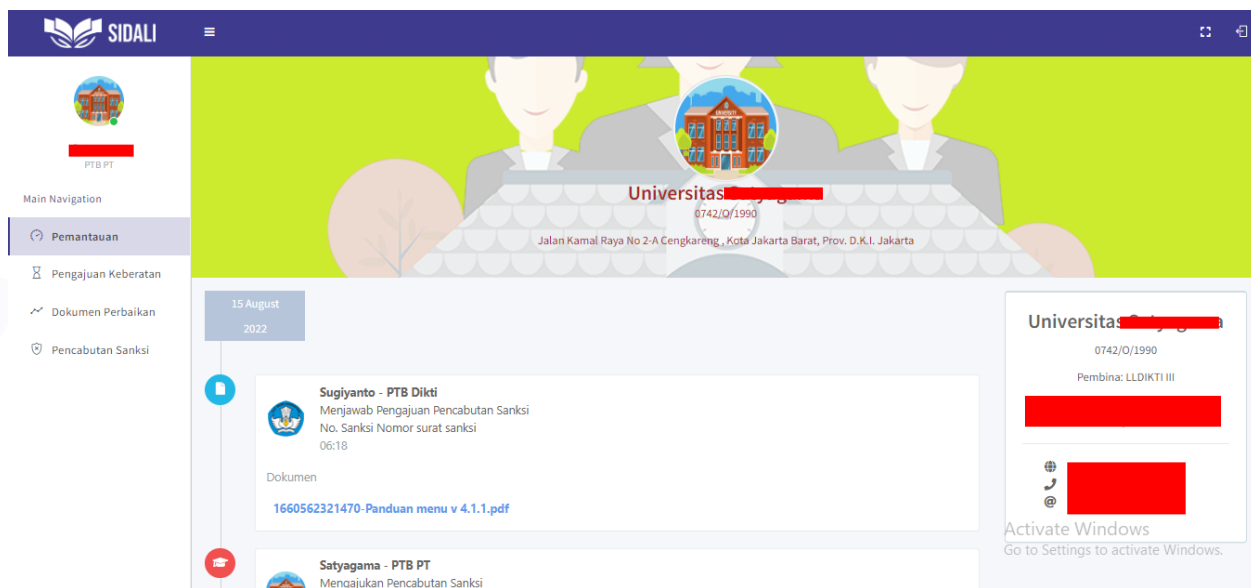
SIDALI

PTB PT

Main Navigation

Pemantauan

Pengajuan Keberatan

Dokumen Perbaikan

Pencabutan Sanksi

UNIVERSITY

Universitas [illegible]

0742/O/1990

Jalan Kamal Raya No 2-A Cengkareng , Kota Jakarta Barat, Prov. D.K.I. Jakarta

15 August 2022

Sugiyanto - PTB Dikti
Menjawab Pengajuan Pencabutan Sanksi
No. Sanksi Nomor surat sanksi
06:18

Dokumen

1660562321470-Panduan menu v 4.1.1.pdf

Satyagama - PTB PT
Mengajukan Pencabutan Sanksi

Universitas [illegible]

0742/O/1990

Pembina: LLDIKTI III

Activate Windows
Go to Settings to activate Windows.